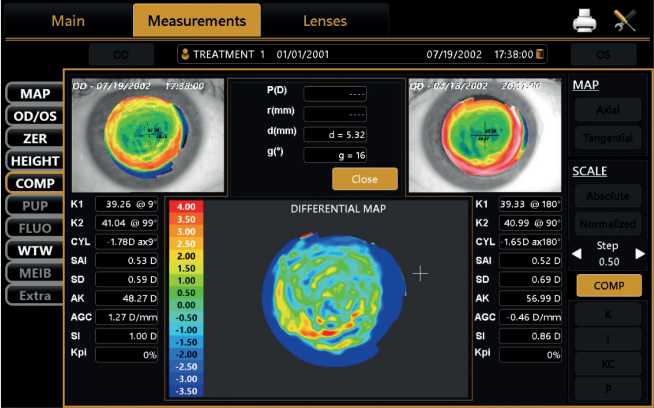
Main Measurements Lenses

OD TREATMENT 1 01/01/2001 07/19/2002 17:38:00 OS

MAP
OD/OS
ZER
HEIGHT
COMP
PUP
FLUO
WTW
MEIB
Extra

OD - 07/19/2002 17:38:00

P(D) ----
r(mm) ----
d(mm) d = 5.32
g(°) g = 16
Close

OD - 04/15/2002 20:31:00

MAP
Axial
Tangential

SCALE
Absolute
Normalized
Step
0.50
COMP
K
I
KC
P

| | |
|---|---|
| K1 | 39.26 @ 9° |
| K2 | 41.04 @ 99° |
| CYL | -1.78D ax9° |
| SAI | 0.53 D |
| SD | 0.59 D |
| AK | 48.27 D |
| AGC | 1.27 D/mm |
| SI | 1.00 D |
| Kpi | 0% |

DIFFERENTIAL MAP
4.00
3.50
3.00
2.50
2.00
1.50
1.00
0.50
0.00
-0.50
-1.00
-1.50
-2.00
-2.50
-3.00
-3.50

| | |
|---|---|
| K1 | 39.33 @ 180° |
| K2 | 40.99 @ 90° |
| CYL | -1.65D ax180° |
| SAI | 0.52 D |
| SD | 0.69 D |
| AK | 56.99 D |
| AGC | -0.46 D/mm |
| SI | 0.86 D |
| Kpi | 0% |